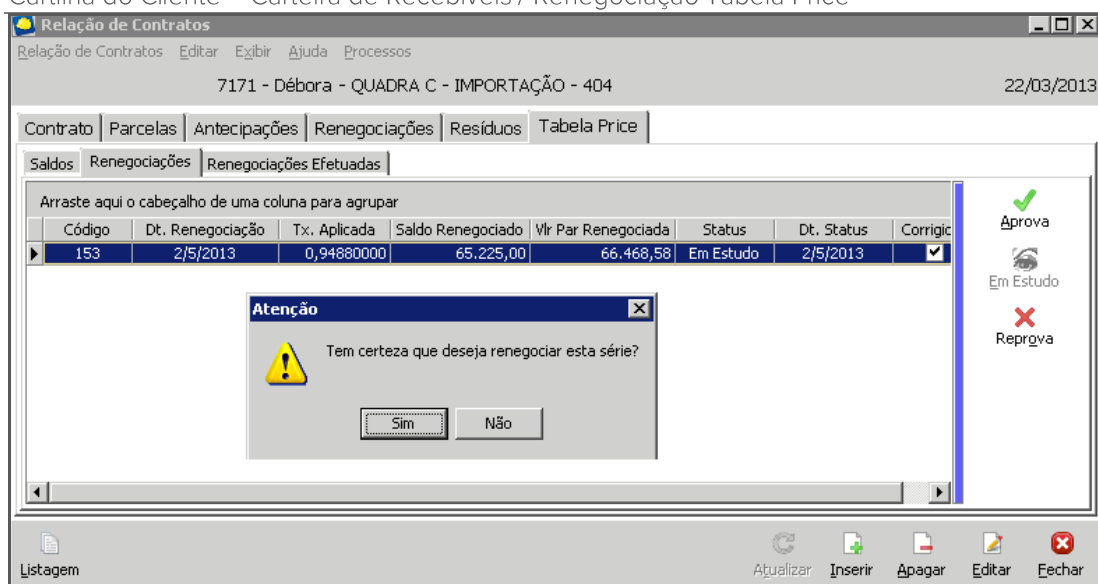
Cartilha do Cliente – Carteira de Recebíveis / Renegociação Tabela Price

Relação de Contratos

Relação de Contratos Editar Exibir Ajuda Processos

7171 - Débora - QUADRA C - IMPORTAÇÃO - 404

22/03/2013

Contrato | Parcelas | Antecipações | Renegociações | Resíduos | Tabela Price

Saldos | Renegociações | Renegociações Efetuadas

Arraste aqui o cabeçalho de uma coluna para agrupar

| Código | Dt. Renegociação | Tx. Aplicada | Saldo Renegociado | Vlr Par Renegociada | Status | Dt. Status | Corrigi |
|---|---|---|---|---|---|---|---|
| 153 | 2/5/2013 | 0,94880000 | 65.225,00 | 66.468,58 | Em Estudo | 2/5/2013 | ☑ |

Aprova

Em Estudo

Reprova

Atenção

Tem certeza que deseja renegociar esta série?

Sim Não

Listagem

Atualizar Inserir Apagar Editar Fechar